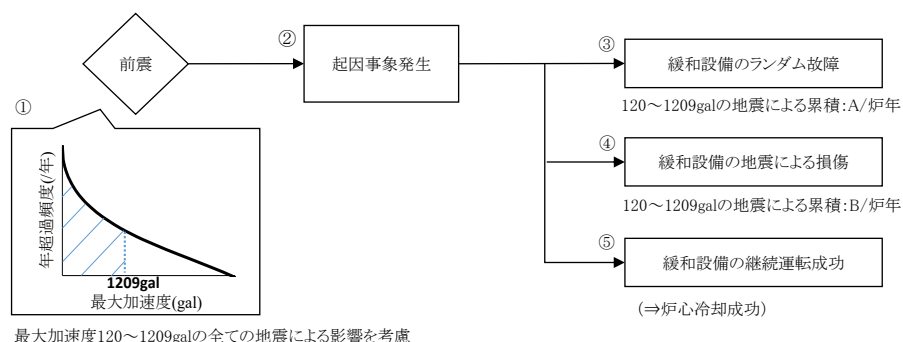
前震

②

起因事象発生

③

緩和設備のランダム故障

120～1209galの地震による累積:A/炉年

④

緩和設備の地震による損傷

120～1209galの地震による累積:B/炉年

⑤

緩和設備の継続運転成功

(⇒炉心冷却成功)

①

年超過頻度(/年)

1209gal

最大加速度(gal)

最大加速度120～1209galの全ての地震による影響を考慮